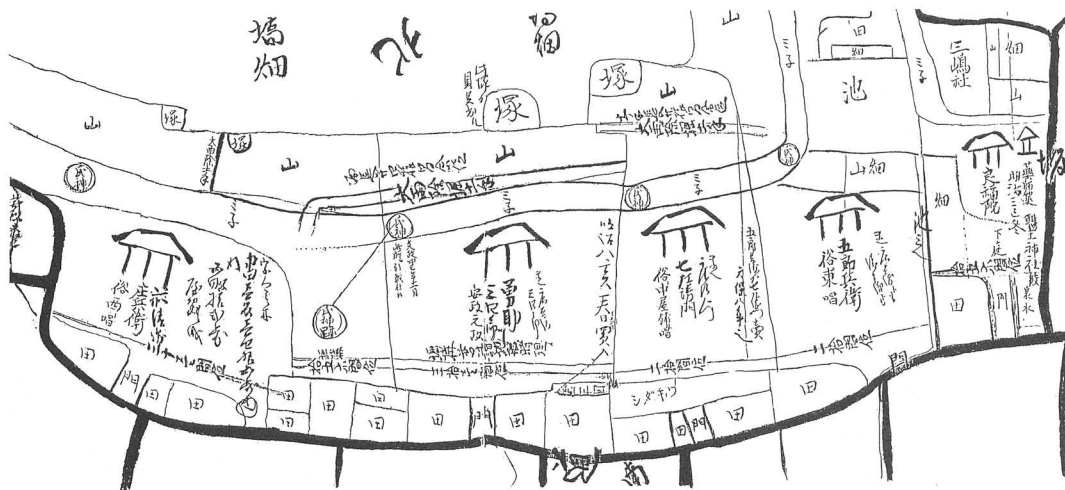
塙畑
北
福
山
塚
山
塚
山
池
三嶋社
畑
山
田
田
山
山畑
畑
浪人
五郎兵衛
俗東唱
七左衛門
俗中屋舗唱
勇助
三良兵衛
安政元改
六兵衛
俗西唱
田
田
田
田
田
田
田
田
田
田
田
田
田
田
田
田
田
門
門
門
シダギワ
南
薬師堂
明治三之年
下庭
長福院